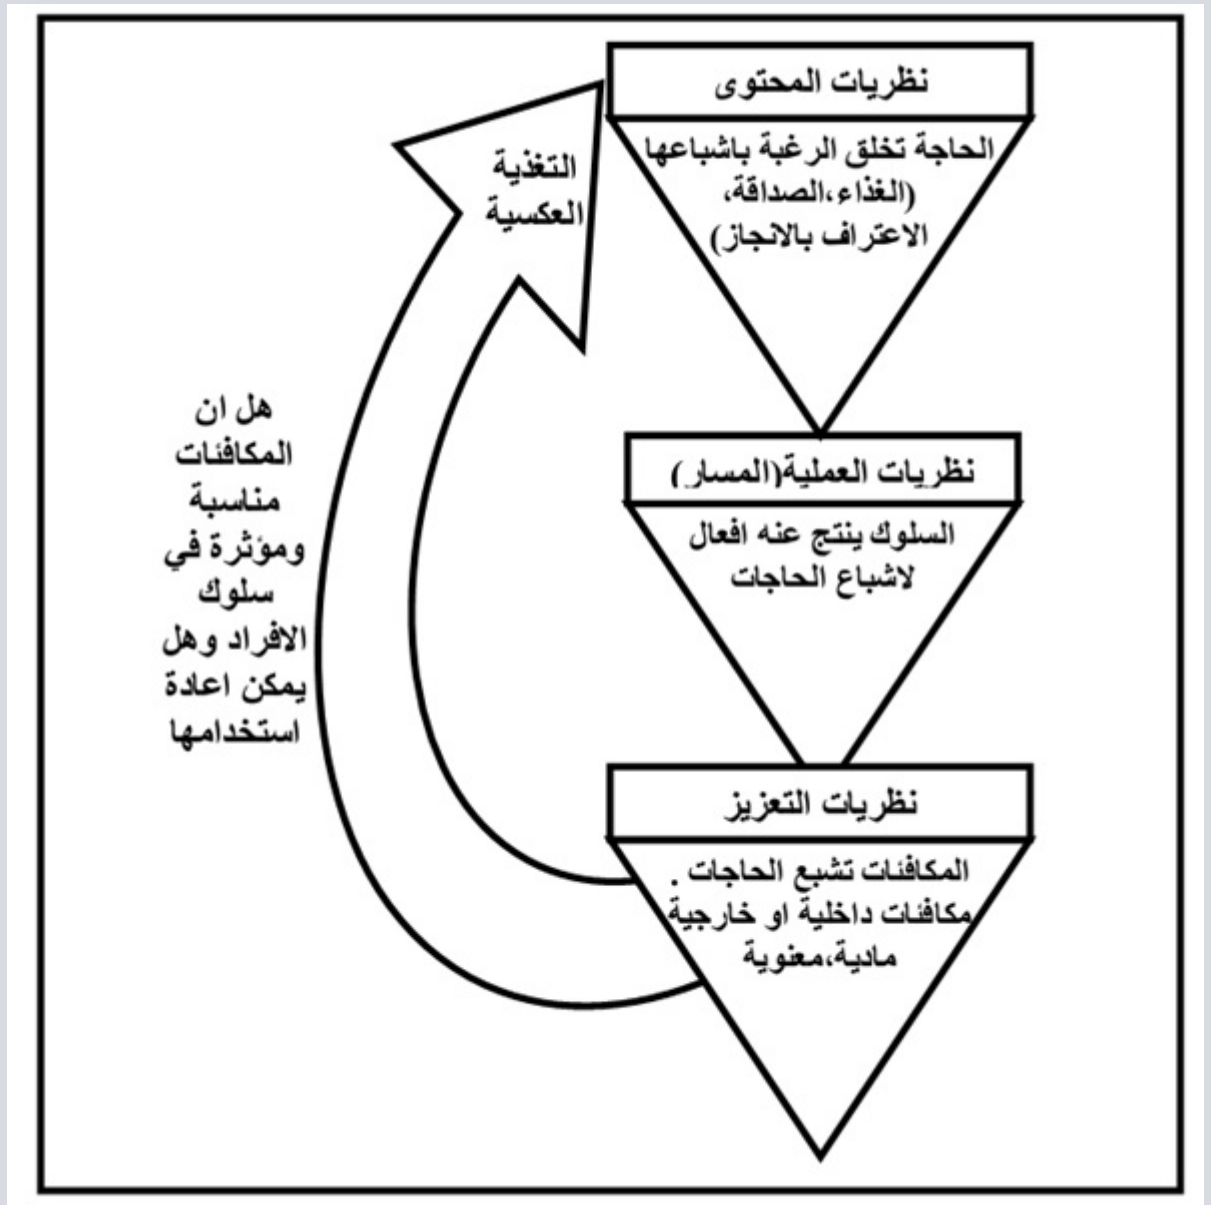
نظريات المحتوى

الحاجة تخلق الرغبة باشباعها (الغذاء،الصداقة، الاعتراف بالانجاز)

التغذية العكسية

نظريات العملية(المسار)

السلوك ينتج عنه افعال لاشباع الحاجات

هل ان المكافئات مناسبة ومؤثرة في سلوك الافراد وهل يمكن اعادة استخدامها

نظريات التعزيز

المكافئات تشبع الحاجات . مكافئات داخلية او خارجية مادية،معنوية